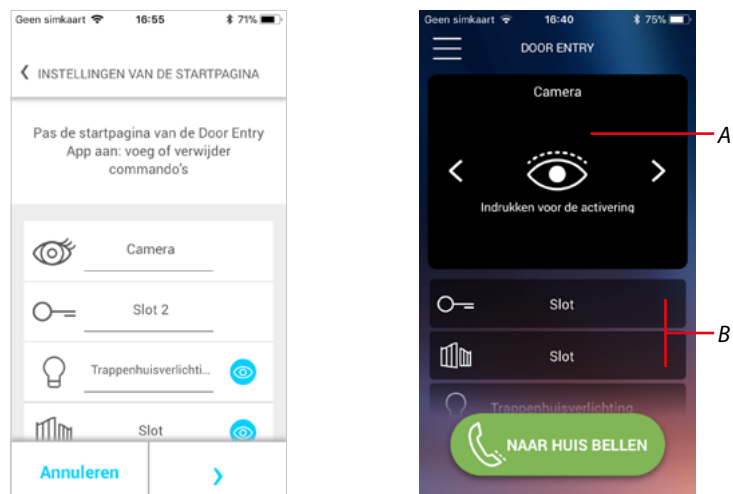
Geen simkaart 16:55 71%

INSTELLINGEN VAN DE STARTPAGINA

Pas de startpagina van de Door Entry App aan: voeg of verwijder commando's

Camera

Slot 2

Trappenhuisverlichti...

Slot

Annuleren

Geen simkaart 16:40 75%

DOOR ENTRY

Camera

Indrukken voor de activering

Slot

Slot

Trappenhuisverlichting

NAAR HUIS BELLEN

A

B